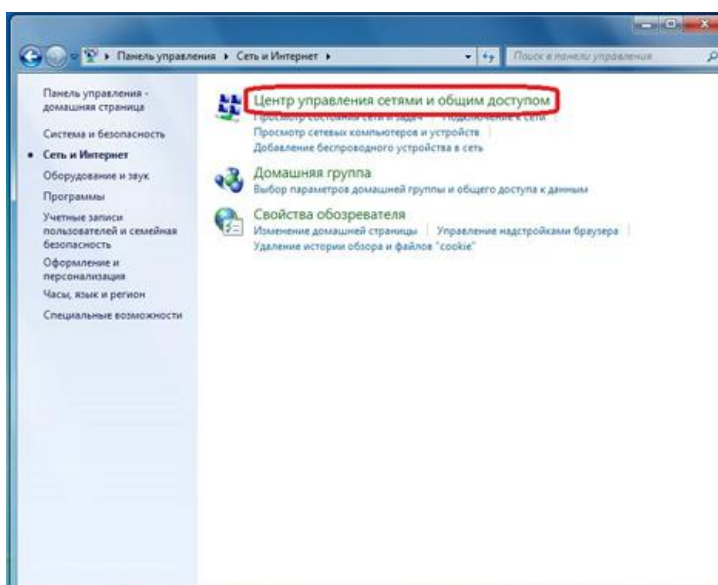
Панель управления ▸ Сеть и Интернет ▸

Поиск в панели управления

Панель управления - домашняя страница

Система и безопасность

Сеть и Интернет

Оборудование и звук

Программы

Учетные записи пользователей и семейная безопасность

Оформление и персонализация

Часы, язык и регион

Специальные возможности

Центр управления сетями и общим доступом

Просмотр состояния сети и задач | Подключение к сети

Просмотр сетевых компьютеров и устройств

Добавление беспроводного устройства в сеть

Домашняя группа

Выбор параметров домашней группы и общего доступа к данным

Свойства обозревателя

Изменение домашней страницы | Управление надстройками браузера

Удаление истории обзора и файлов "cookie"